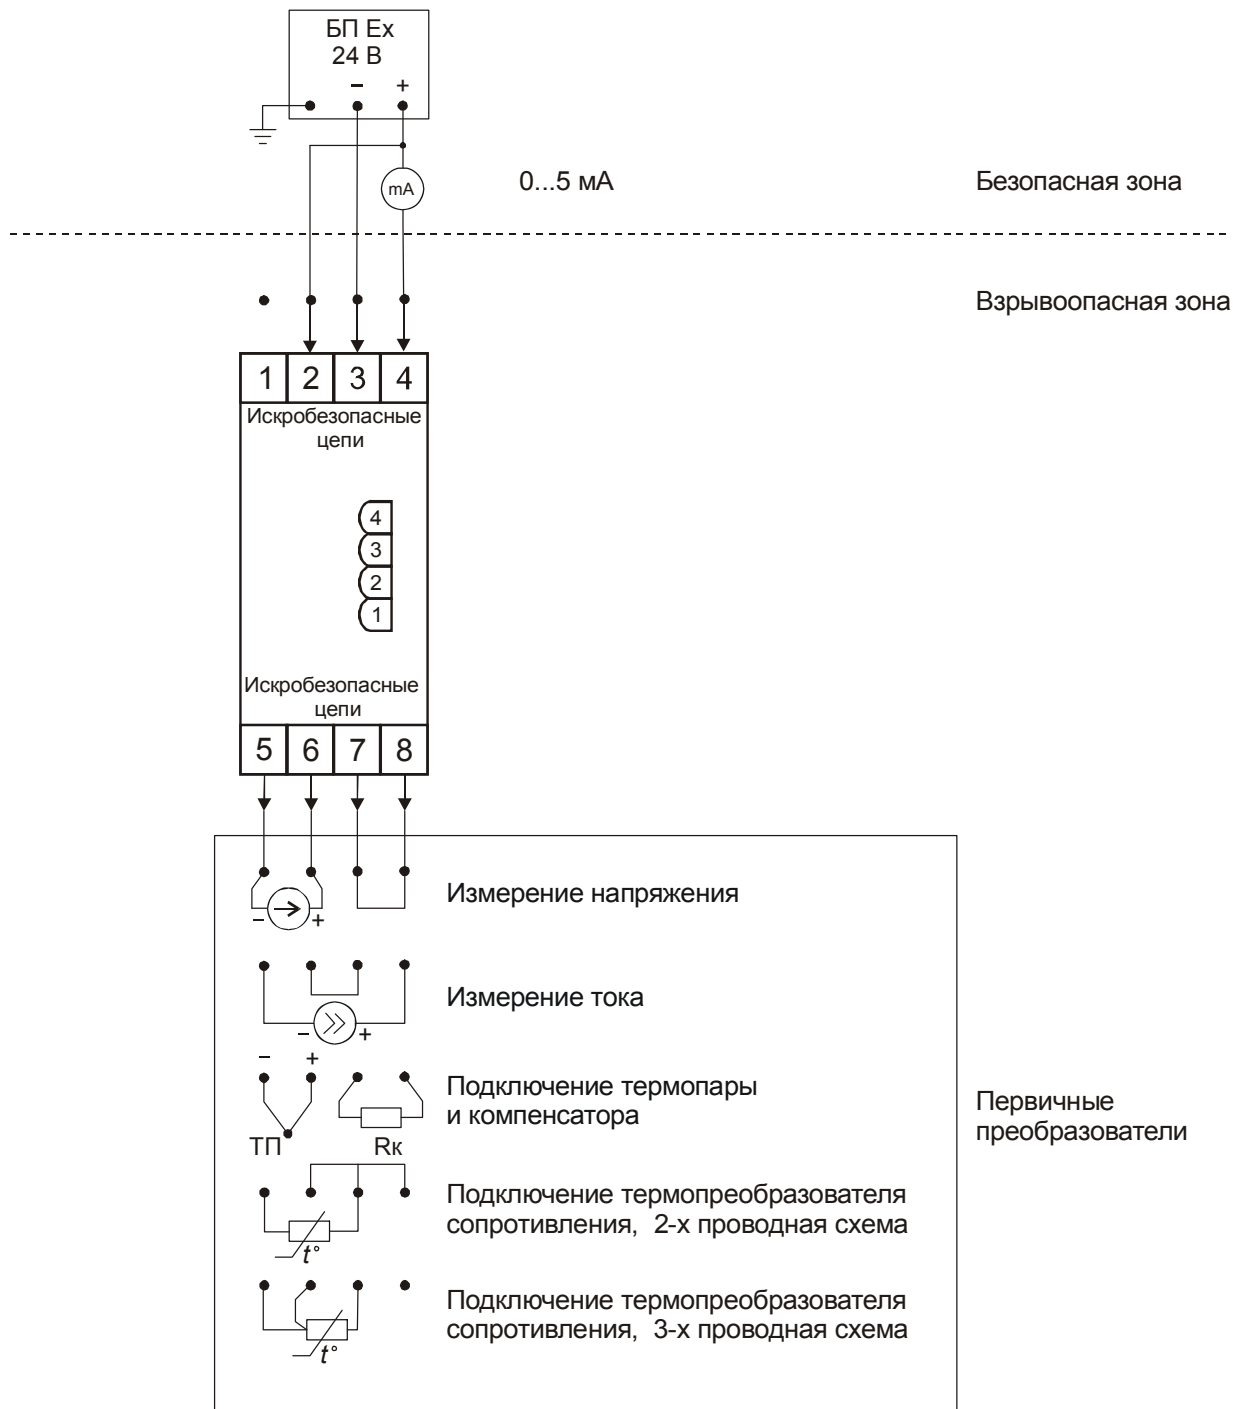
БП Ex
24 В
–
+

mA

0...5 мА

Безопасная зона

Взрывоопасная зона

| 1 | 2 | 3 | 4 |
|---|---|---|---|

Искробезопасные цепи

4
3
2
1

Искробезопасные цепи

| 5 | 6 | 7 | 8 |
|---|---|---|---|

– +

Измерение напряжения

– +

Измерение тока

– +

Подключение термопары и компенсатора

ТП

Rк

Первичные преобразователи

$t°$

Подключение термопреобразователя сопротивления, 2-х проводная схема

$t°$

Подключение термопреобразователя сопротивления, 3-х проводная схема